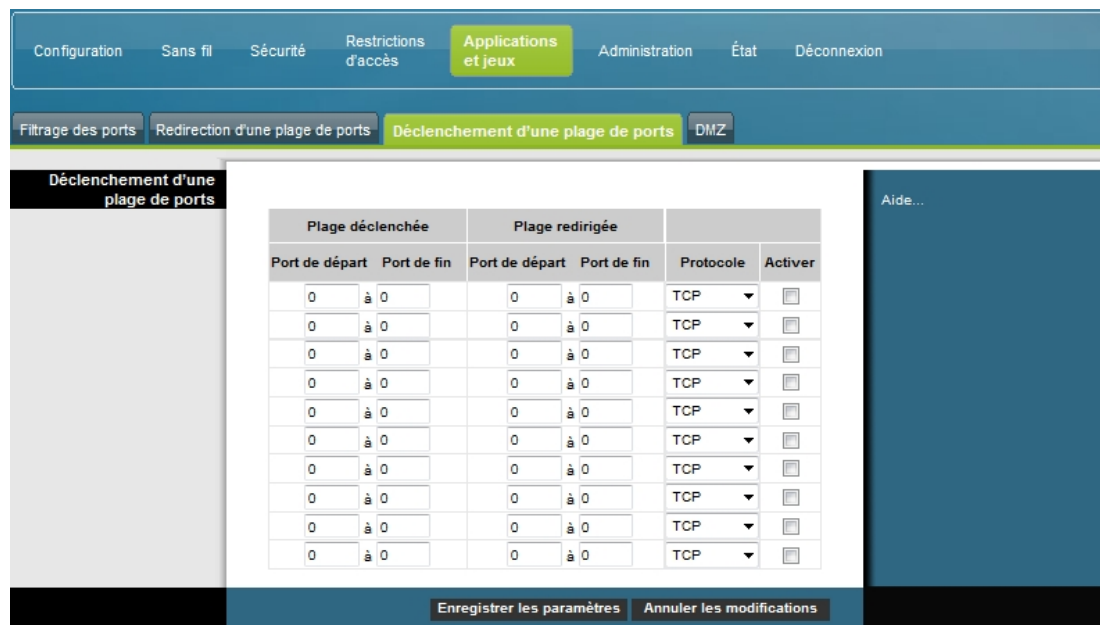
Configuration Sans fil Sécurité Restrictions d'accès Applications et jeux Administration État Déconnexion

Filtrage des ports Redirection d'une plage de ports Déclenchement d'une plage de ports DMZ

Déclenchement d'une plage de ports

| Plage déclenchée | | Plage redirigée | | | |
|---|---|---|---|---|---|
| Port de départ | Port de fin | Port de départ | Port de fin | Protocole | Activer |
| 0 à | 0 | 0 à | 0 | TCP | |
| 0 à | 0 | 0 à | 0 | TCP | |
| 0 à | 0 | 0 à | 0 | TCP | |
| 0 à | 0 | 0 à | 0 | TCP | |
| 0 à | 0 | 0 à | 0 | TCP | |
| 0 à | 0 | 0 à | 0 | TCP | |
| 0 à | 0 | 0 à | 0 | TCP | |
| 0 à | 0 | 0 à | 0 | TCP | |
| 0 à | 0 | 0 à | 0 | TCP | |
| 0 à | 0 | 0 à | 0 | TCP | |

Aide...

Enregistrer les paramètres Annuler les modifications